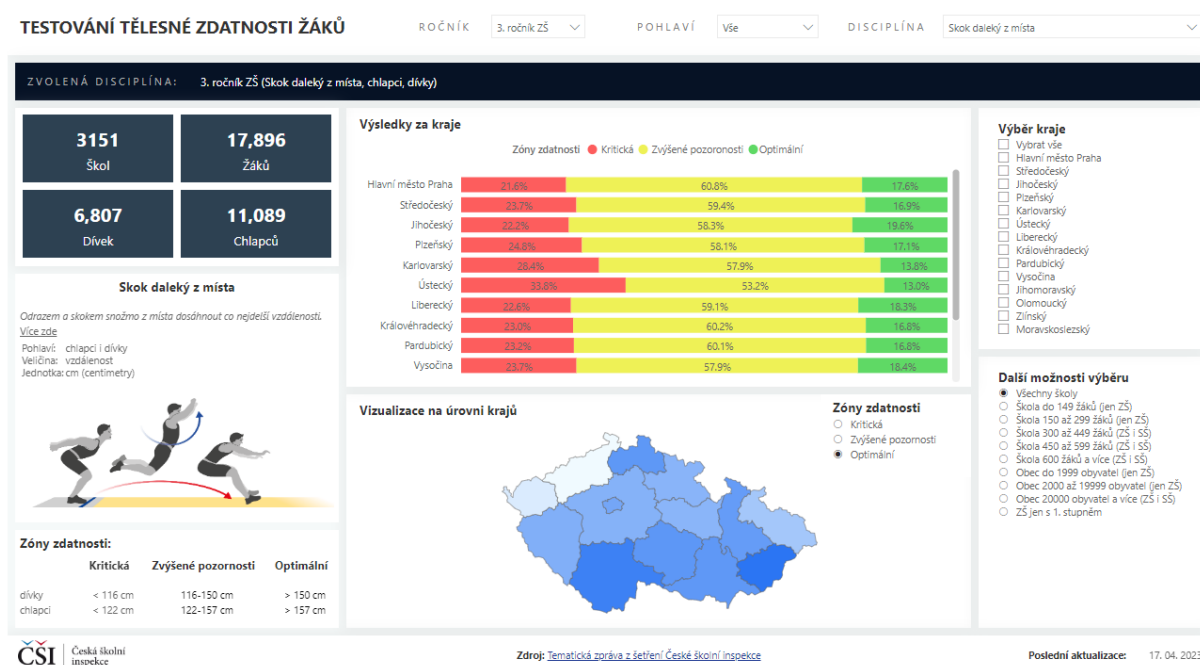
TESTOVÁNÍ TĚLESNÉ ZDATNOSTI ŽÁKŮ

ROČNÍK 3. ročník ZŠ

POHLAVÍ Vše

DISCIPLÍNA Skok daleký z místa

ZVOLENÁ DISCIPLÍNA: 3. ročník ZŠ (Skok daleký z místa, chlapci, dívky)

3151
Škol

17,896
Žáků

6,807
Dívek

11,089
Chlapců

Skok daleký z místa

Odrazem a skokem snožmo z místa dosáhnout co nejdelší vzdálenosti.
Více zde

Pohlaví: chlapci i dívky
Veličina: vzdálenost
Jednotka: cm (centimetry)

Zóny zdatnosti:

| | Kritická | Zvýšené pozornosti | Optimální |
|---|---|---|---|
| dívky | < 116 cm | 116-150 cm | > 150 cm |
| chlapci | < 122 cm | 122-157 cm | > 157 cm |

Výsledky za kraje

Zóny zdatnosti Kritická Zvýšené pozoronosti Optimální

| Kraj | Kritická | Zvýšené pozoronosti | Optimální |
|---|---|---|---|
| Hlavní město Praha | 21.6% | 60.8% | 17.6% |
| Středočeský | 23.7% | 59.4% | 16.9% |
| Jihočeský | 22.2% | 58.3% | 19.6% |
| Plzeňský | 24.8% | 58.1% | 17.1% |
| Karlovarský | 28.4% | 57.9% | 13.8% |
| Ústecký | 33.8% | 53.2% | 13.0% |
| Liberecký | 22.6% | 59.1% | 18.3% |
| Královéhradecký | 23.0% | 60.2% | 16.8% |
| Pardubický | 23.2% | 60.1% | 16.8% |
| Vysočina | 23.7% | 57.9% | 18.4% |

Vizualizace na úrovni krajů

Zóny zdatnosti
Kritická
Zvýšené pozornosti
Optimální

Výběr kraje
Vybrat vše
Hlavní město Praha
Středočeský
Jihočeský
Plzeňský
Karlovarský
Ústecký
Liberecký
Královéhradecký
Pardubický
Vysočina
Jihomoravský
Olomoucký
Zlínský
Moravskoslezský

Další možnosti výběru
Všechny školy
Škola do 149 žáků (jen ZŠ)
Škola 150 až 299 žáků (jen ZŠ)
Škola 300 až 449 žáků (ZŠ i SŠ)
Škola 450 až 599 žáků (ZŠ i SŠ)
Škola 600 žáků a více (ZŠ i SŠ)
Obec do 1999 obyvatel (jen ZŠ)
Obec 2000 až 19999 obyvatel (jen ZŠ)
Obec 20000 obyvatel a více (ZŠ i SŠ)
ZŠ jen s 1. stupněm

ČŠI Česká školní inspekce

Zdroj: Tematická zpráva z šetření České školní inspekce

Poslední aktualizace: 17. 04. 2023